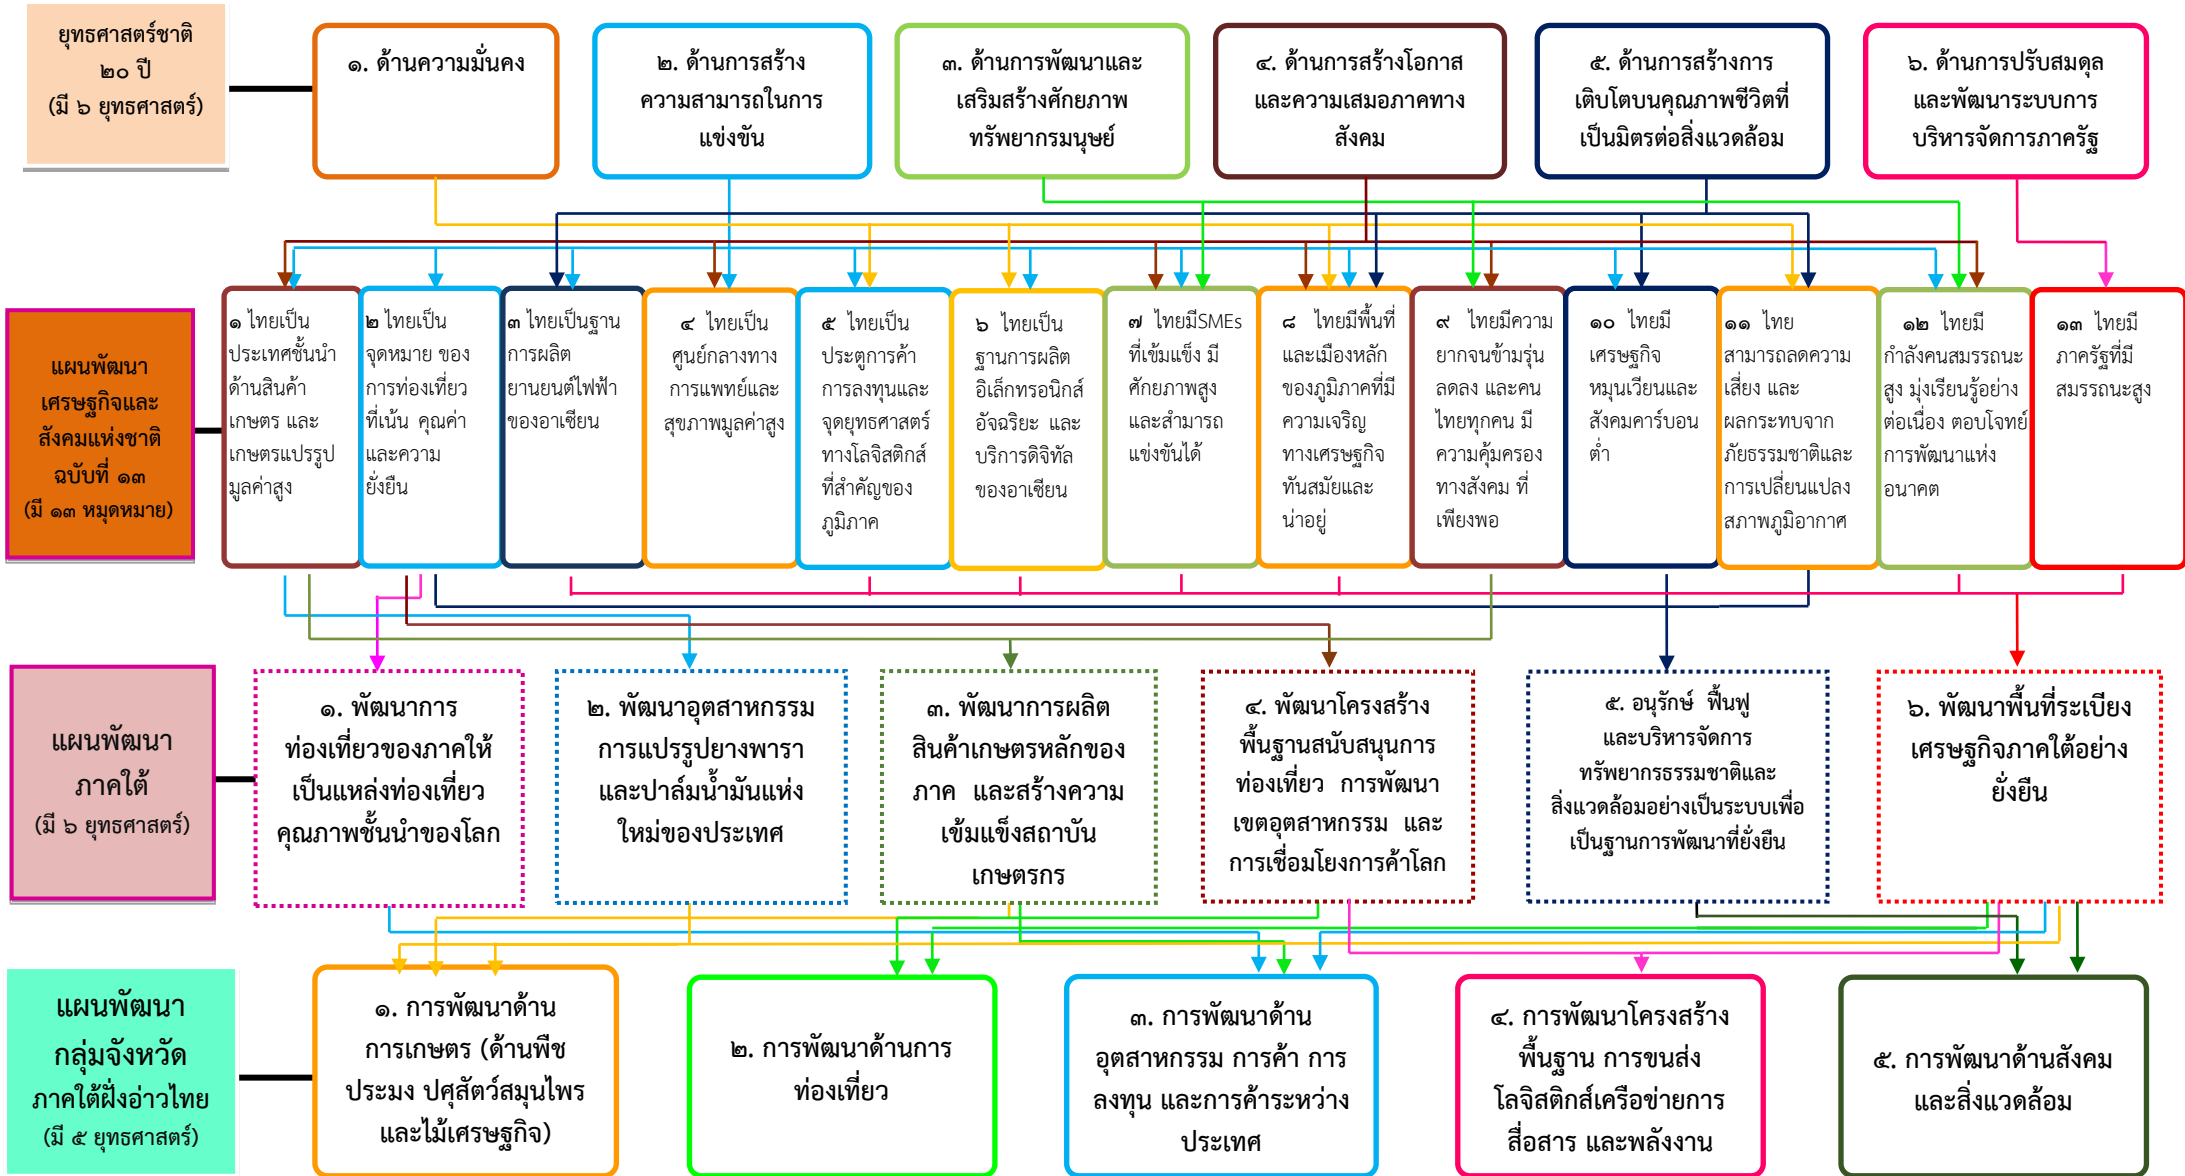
ยุทธศาสตร์ชาติ ๒๐ ปี (มี ๖ ยุทธศาสตร์)

๑. ด้านความมั่นคง

๒. ด้านการสร้างความสามารถในการแข่งขัน

๓. ด้านการพัฒนาและเสริมสร้างศักยภาพทรัพยากรมนุษย์

๔. ด้านการสร้างโอกาสและความเสมอภาคทางสังคม

๕. ด้านการสร้างการเติบโตบนคุณภาพชีวิตที่เป็นมิตรต่อสิ่งแวดล้อม

๖. ด้านการปรับสมดุลและพัฒนาระบบการบริหารจัดการภาครัฐ

แผนพัฒนาเศรษฐกิจและสังคมแห่งชาติ ฉบับที่ ๑๓ (มี ๑๓ หมุดหมาย)

๑ ไทยเป็นประเทศชั้นนำด้านสินค้าเกษตร และเกษตรแปรรูปมูลค่าสูง

๒ ไทยเป็นจุดหมาย ของการท่องเที่ยวที่เน้น คุณค่าและความยั่งยืน

๓ ไทยเป็นฐานการผลิตยานยนต์ไฟฟ้าของอาเซียน

๔ ไทยเป็นศูนย์กลางทางการแพทย์และสุขภาพมูลค่าสูง

๕ ไทยเป็นประตูการค้า การลงทุนและจุดยุทธศาสตร์ทางโลจิสติกส์ที่สำคัญของภูมิภาค

๖ ไทยเป็นฐานการผลิตอิเล็กทรอนิกส์อัจฉริยะ และบริการดิจิทัลของอาเซียน

๗ ไทยมีSMEsที่เข้มแข็ง มีศักยภาพสูงและสามารถแข่งขันได้

๘ ไทยมีพื้นที่และเมืองหลักของภูมิภาคที่มีความเจริญทางเศรษฐกิจทันสมัยและน่าอยู่

๙ ไทยมีความยากจนข้ามรุ่นลดลง และคนไทยทุกคน มีความคุ้มครองทางสังคม ที่เพียงพอ

๑๐ ไทยมีเศรษฐกิจหมุนเวียนและสังคมคาร์บอนต่ำ

๑๑ ไทยสามารถลดความเสี่ยง และผลกระทบจากภัยธรรมชาติและการเปลี่ยนแปลงสภาพภูมิอากาศ

๑๒ ไทยมีกำลังคนสมรรถนะสูง มุ่งเรียนรู้อย่างต่อเนื่อง ตอบโจทย์การพัฒนาแห่งอนาคต

๑๓ ไทยมีภาครัฐที่มีสมรรถนะสูง

แผนพัฒนาภาคใต้ (มี ๖ ยุทธศาสตร์)

๑. พัฒนาการท่องเที่ยวของภาคให้เป็นแหล่งท่องเที่ยวคุณภาพชั้นนำของโลก

๒. พัฒนาอุตสาหกรรมการแปรรูปยางพาราและปาล์มน้ำมันแห่งใหม่ของประเทศ

๓. พัฒนาการผลิตสินค้าเกษตรหลักของภาค และสร้างความเข้มแข็งสถาบันเกษตรกร

๔. พัฒนาโครงสร้างพื้นฐานสนับสนุนการท่องเที่ยว การพัฒนาเขตอุตสาหกรรม และการเชื่อมโยงการค้าโลก

๕. อนุรักษ์ ฟื้นฟู และบริหารจัดการทรัพยากรธรรมชาติและสิ่งแวดล้อมอย่างเป็นระบบเพื่อเป็นฐานการพัฒนาที่ยั่งยืน

๖. พัฒนาพื้นที่ระเบียงเศรษฐกิจภาคใต้อย่างยั่งยืน

แผนพัฒนากลุ่มจังหวัดภาคใต้ฝั่งอ่าวไทย (มี ๕ ยุทธศาสตร์)

๑. การพัฒนาด้านการเกษตร (ด้านพืช ประมง ปศุสัตว์สมุนไพร และไม้เศรษฐกิจ)

๒. การพัฒนาด้านการท่องเที่ยว

๓. การพัฒนาด้านอุตสาหกรรม การค้า การลงทุน และการค้าระหว่างประเทศ

๔. การพัฒนาโครงสร้างพื้นฐาน การขนส่ง โลจิสติกส์เครือข่ายการสื่อสาร และพลังงาน

๕. การพัฒนาด้านสังคมและสิ่งแวดล้อม